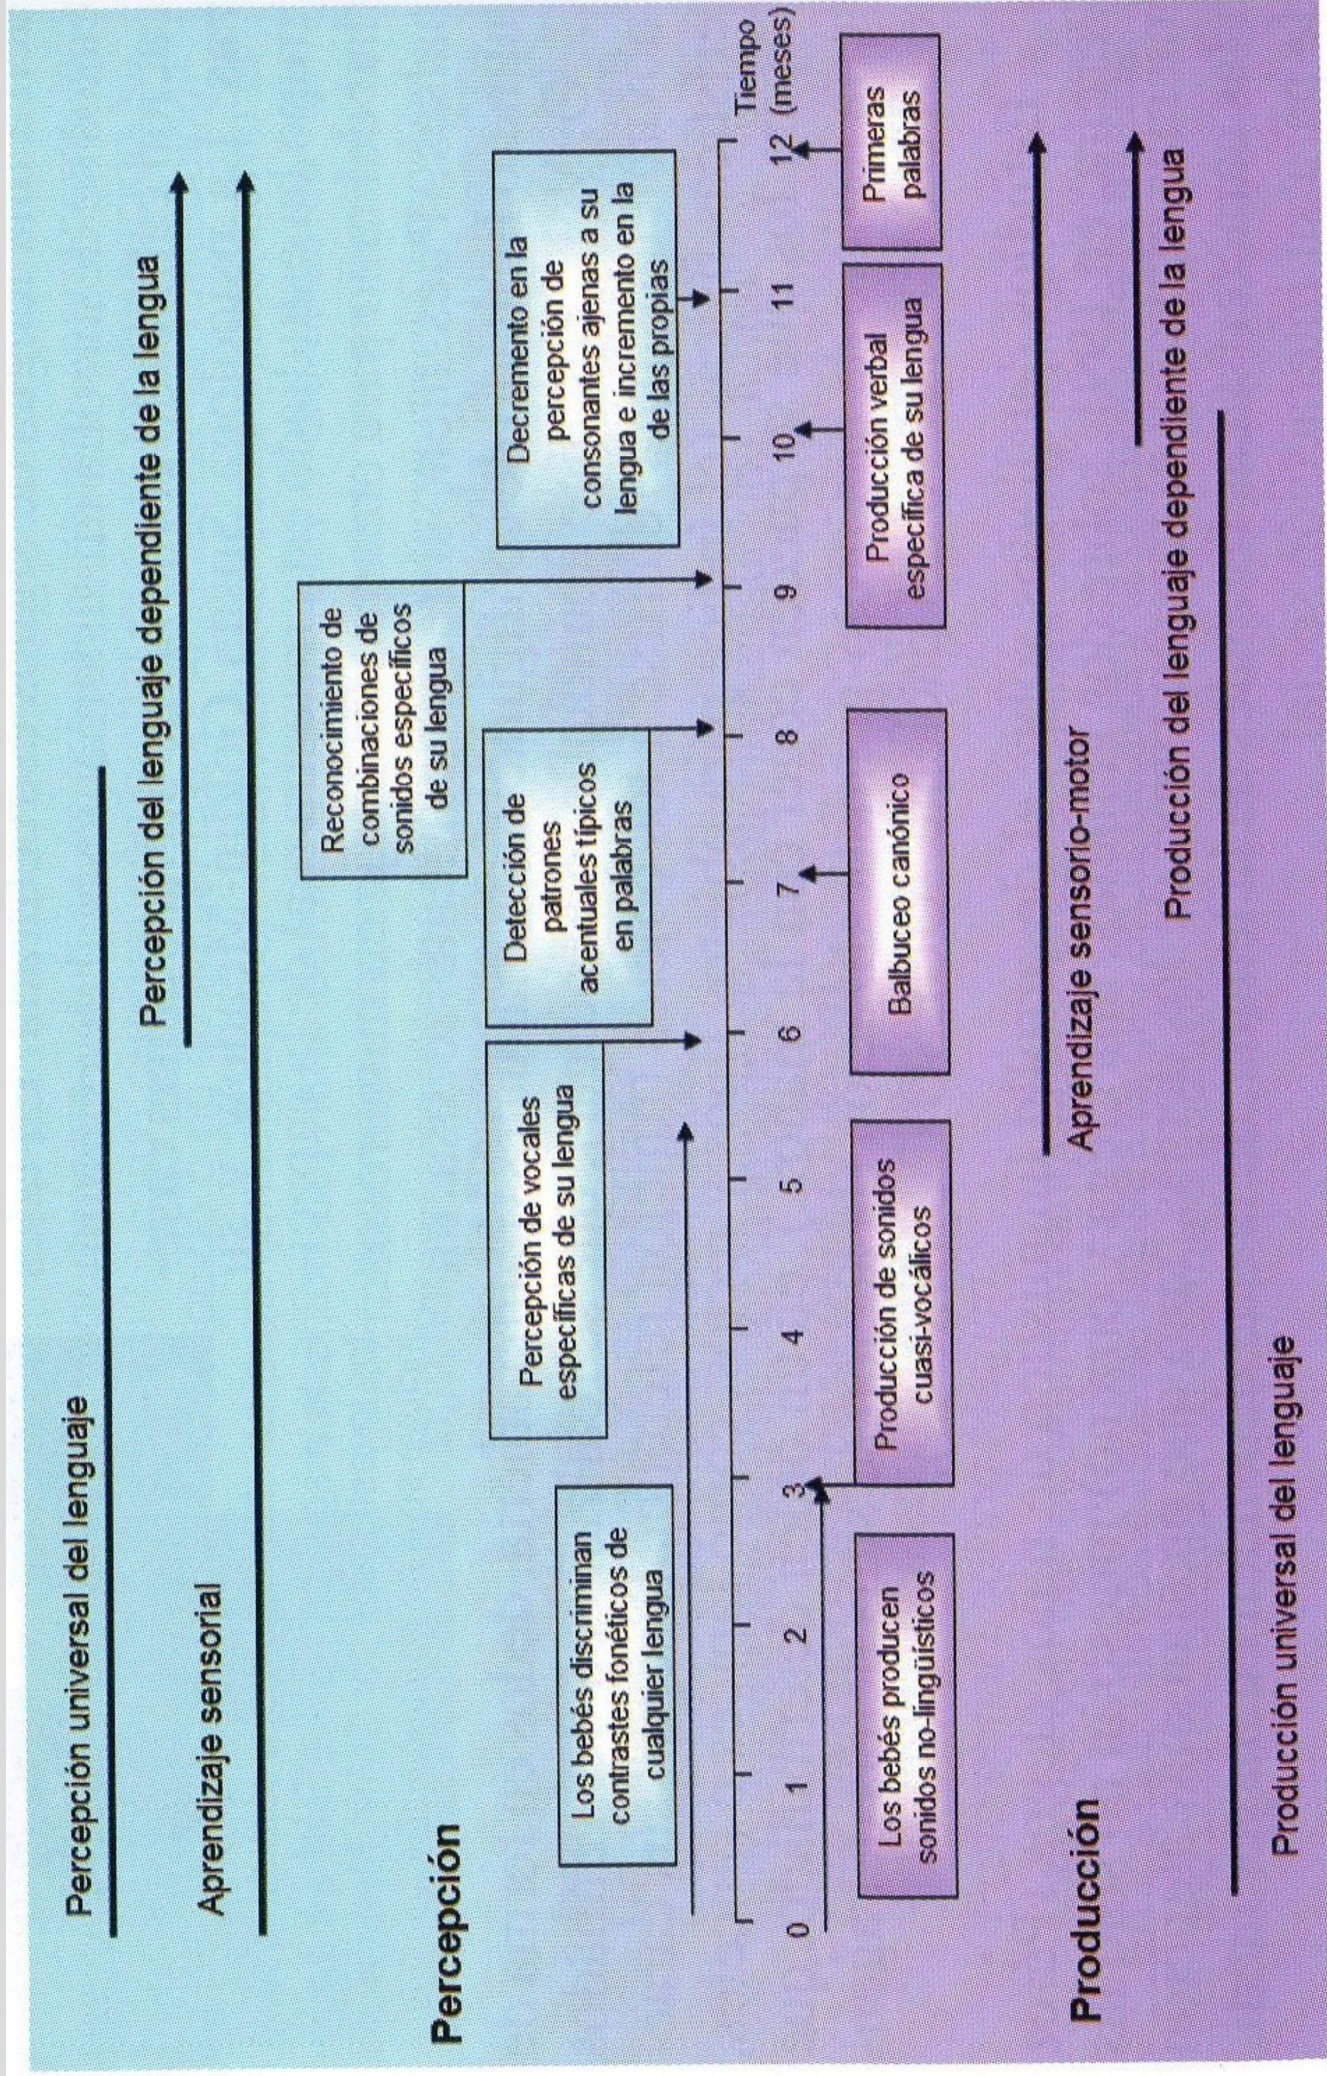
Percepción

Percepción universal del lenguaje

Aprendizaje sensorial

Percepción del lenguaje dependiente de la lengua

Los bebés discriminan contrastes fonéticos de cualquier lengua

Percepción de vocales específicas de su lengua

Detección de patrones acentuales típicos en palabras

Reconocimiento de combinaciones de sonidos específicos de su lengua

Decremento en la percepción de consonantes ajenas a su lengua e incremento en la de las propias

0 1 2 3 4 5 6 7 8 9 10 11 12 Tiempo (meses)

Los bebés producen sonidos no-lingüísticos

Producción de sonidos cuasi-vocálicos

Balbuceo canónico

Producción verbal específica de su lengua

Primeras palabras

Producción

Producción universal del lenguaje

Aprendizaje sensorio-motor

Producción del lenguaje dependiente de la lengua